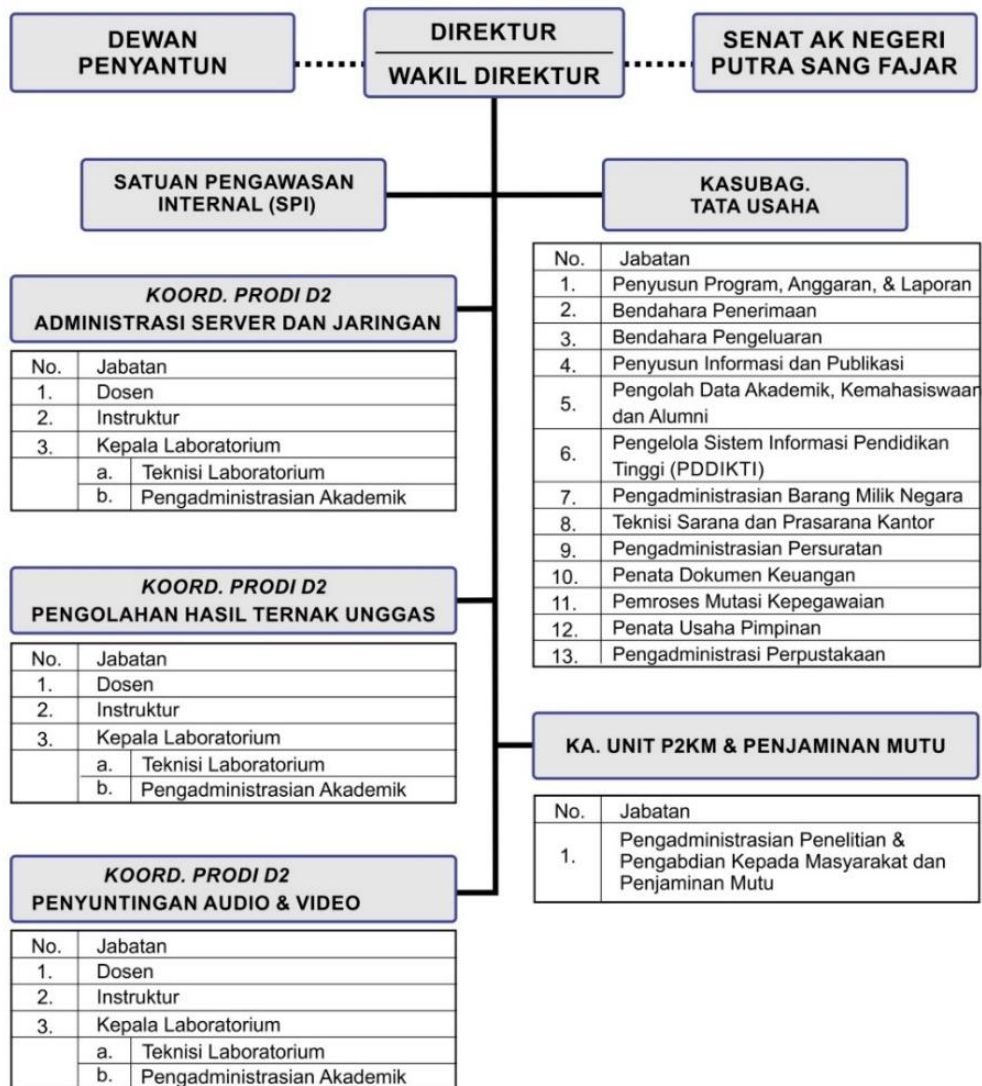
DEWAN PENYANTUN

DIREKTUR

WAKIL DIREKTUR

SENAT AK NEGERI PUTRA SANG FAJAR

SATUAN PENGAWASAN INTERNAL (SPI)

KASUBAG. TATA USAHA

| No. | Jabatan |
|---|---|
| 1. | Penyusun Program, Anggaran, & Laporan |
| 2. | Bendahara Penerimaan |
| 3. | Bendahara Pengeluaran |
| 4. | Penyusun Informasi dan Publikasi |
| 5. | Pengolah Data Akademik, Kemahasiswaan dan Alumni |
| 6. | Pengelola Sistem Informasi Pendidikan Tinggi (PDDIKTI) |
| 7. | Pengadministrasian Barang Milik Negara |
| 8. | Teknisi Sarana dan Prasarana Kantor |
| 9. | Pengadministrasian Persuratan |
| 10. | Penata Dokumen Keuangan |
| 11. | Pemroses Mutasi Kepegawaian |
| 12. | Penata Usaha Pimpinan |
| 13. | Pengadministrasi Perpustakaan |

KOORD. PRODI D2
ADMINISTRASI SERVER DAN JARINGAN

| No. | Jabatan | |
|---|---|---|
| 1. | Dosen | |
| 2. | Instruktur | |
| 3. | Kepala Laboratorium | |
| | a. | Teknisi Laboratorium |
| | b. | Pengadministrasian Akademik |

KOORD. PRODI D2
PENGOLAHAN HASIL TERNAK UNGGAS

| No. | Jabatan | |
|---|---|---|
| 1. | Dosen | |
| 2. | Instruktur | |
| 3. | Kepala Laboratorium | |
| | a. | Teknisi Laboratorium |
| | b. | Pengadministrasian Akademik |

KA. UNIT P2KM & PENJAMINAN MUTU

| No. | Jabatan |
|---|---|
| 1. | Pengadministrasian Penelitian & Pengabdian Kepada Masyarakat dan Penjaminan Mutu |

KOORD. PRODI D2
PENYUNTINGAN AUDIO & VIDEO

| No. | Jabatan | |
|---|---|---|
| 1. | Dosen | |
| 2. | Instruktur | |
| 3. | Kepala Laboratorium | |
| | a. | Teknisi Laboratorium |
| | b. | Pengadministrasian Akademik |